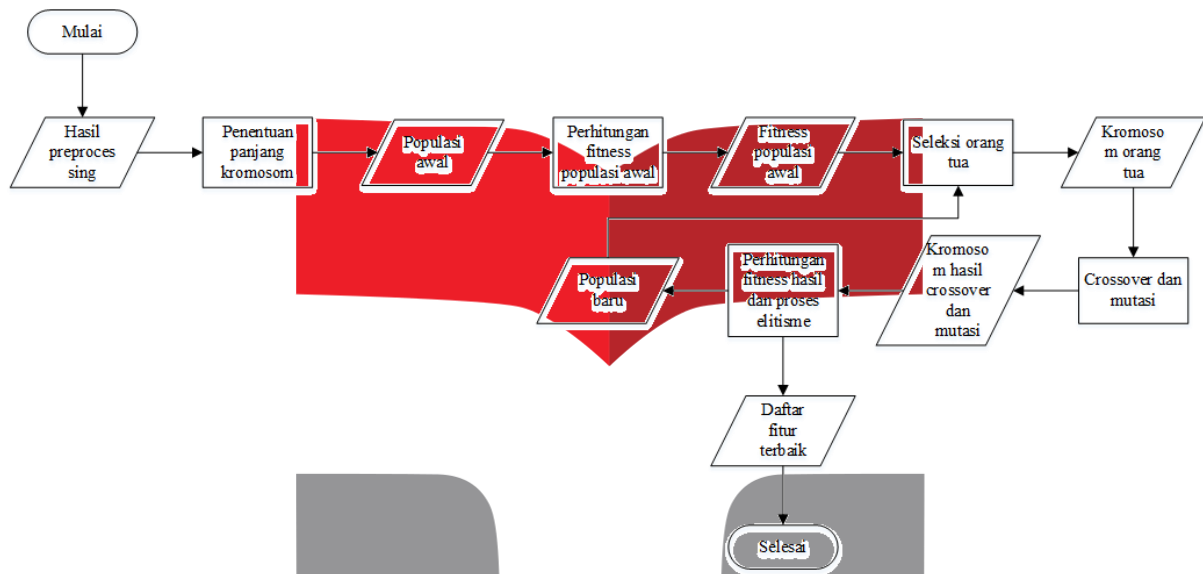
Mulai

Hasil preprocessing

Penentuan panjang kromosom

Populasi awal

Perhitungan fitness populasi awal

Fitness populasi awal

Seleksi orang tua

Kromosom orang tua

Crossover dan mutasi

Kromosom hasil crossover dan mutasi

Perhitungan fitness hasil dan proses elitisme

Populasi baru

Daftar fitur terbaik

Selesai